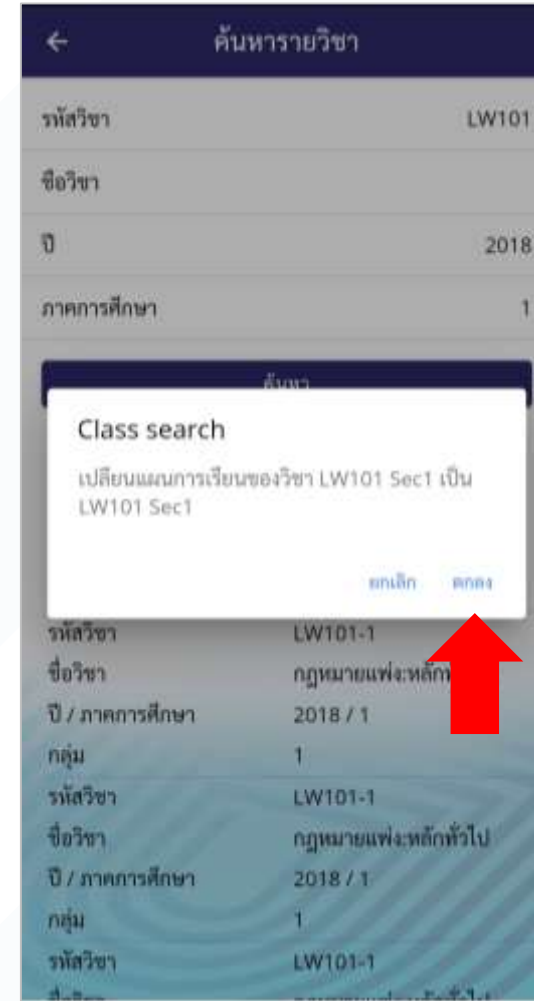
ค้นหารายวิชา

รหัสวิชา LW101

ชื่อวิชา

ปี 2018

ภาคการศึกษา 1

ค้นหา

Class search

เปลี่ยนแผนการเรียนของวิชา LW101 Sec1 เป็น LW101 Sec1

ยกเลิก ตกลง

รหัสวิชา LW101-1
ชื่อวิชา กฎหมายแพ่ง:หลัก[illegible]
ปี / ภาคการศึกษา 2018 / 1
กลุ่ม 1
รหัสวิชา LW101-1
ชื่อวิชา กฎหมายแพ่ง:หลักทั่วไป
ปี / ภาคการศึกษา 2018 / 1
กลุ่ม 1
รหัสวิชา LW101-1
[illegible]